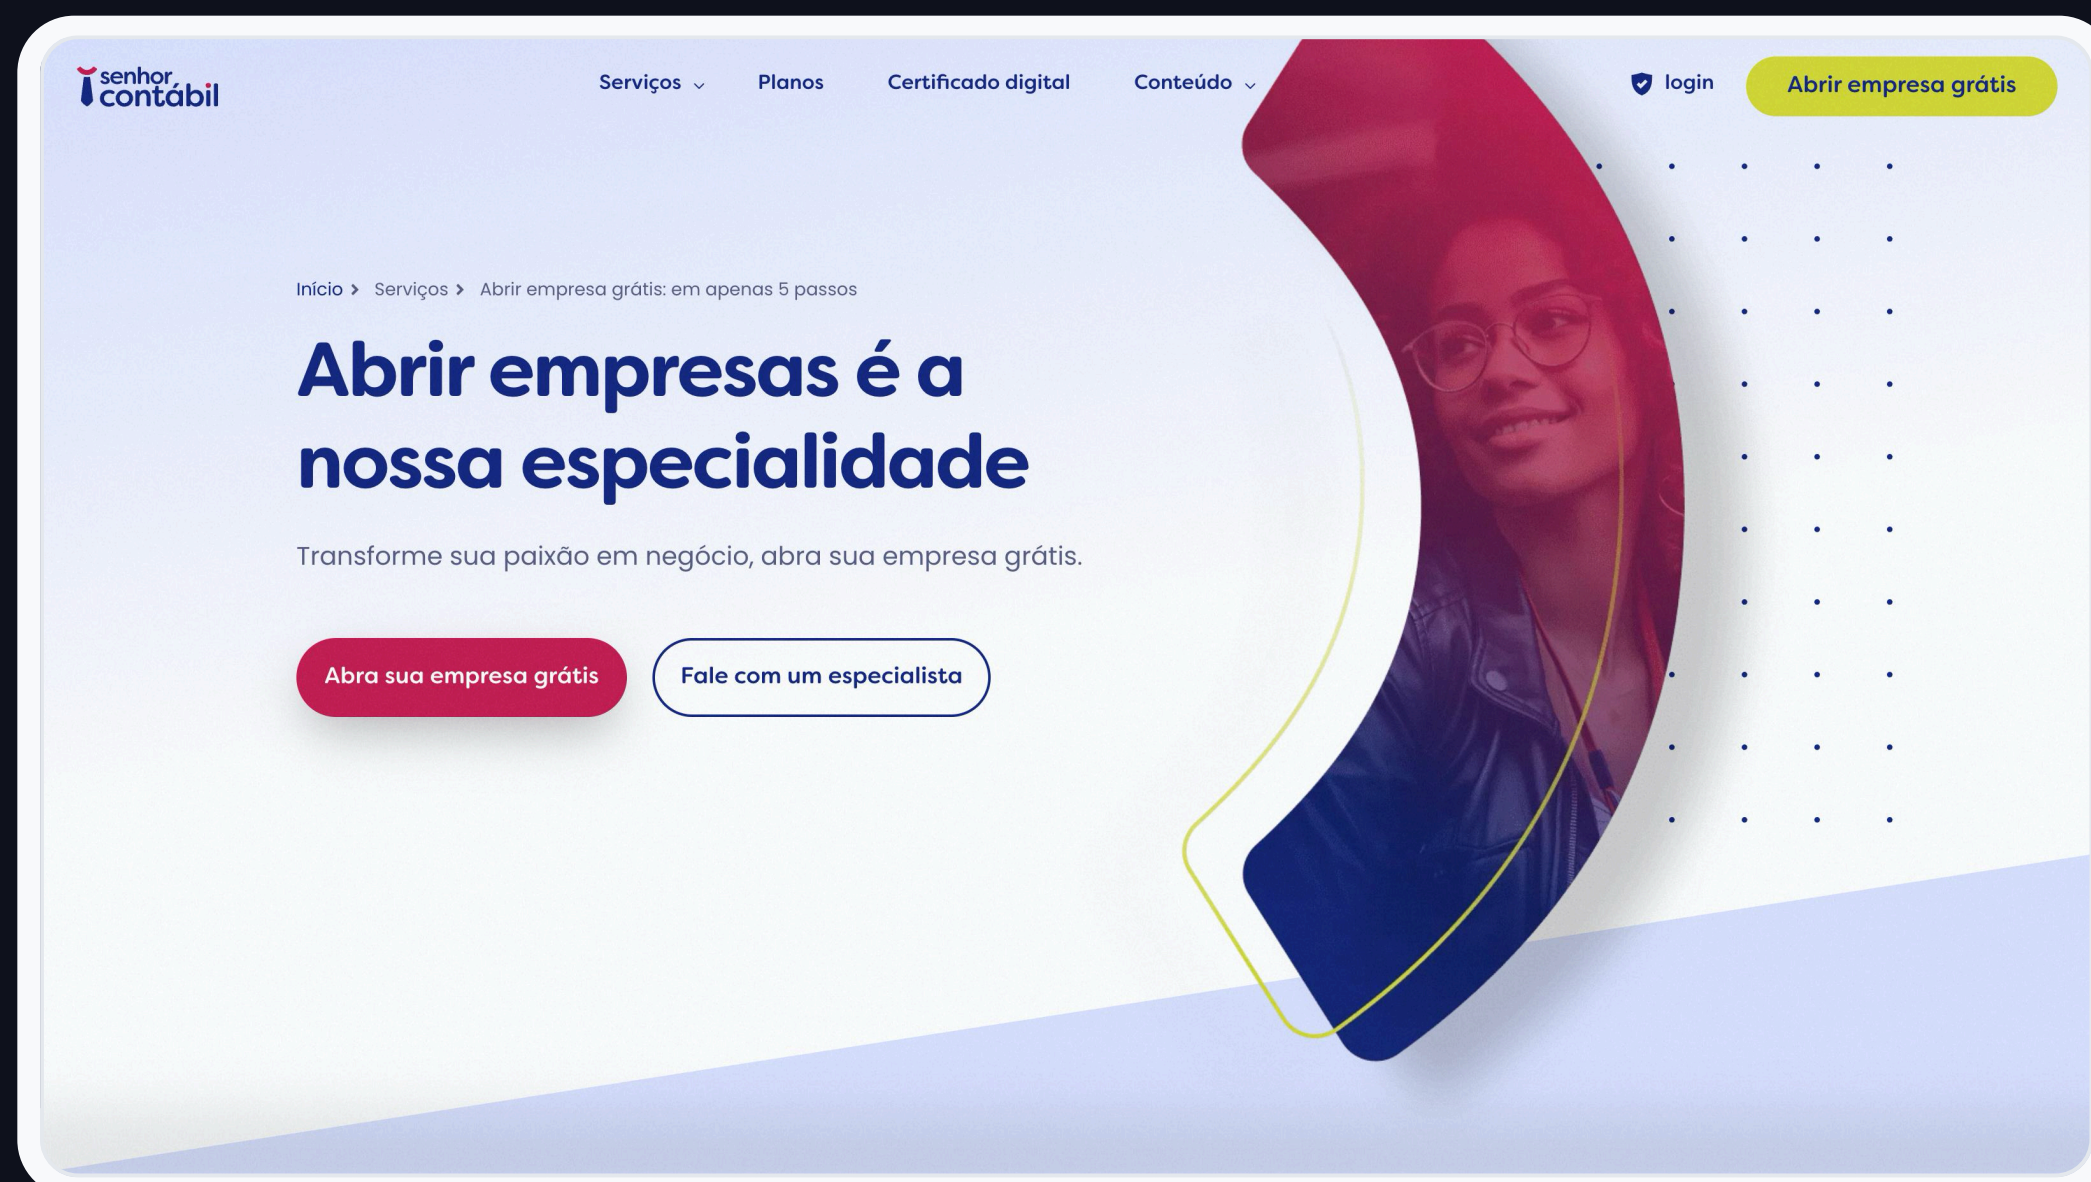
senhor contábil

Serviços Planos Certificado digital Conteúdo login Abrir empresa grátis

Início > Serviços > Abrir empresa grátis: em apenas 5 passos

Abrir empresas é a nossa especialidade

Transforme sua paixão em negócio, abra sua empresa grátis.

Abra sua empresa grátis

Fale com um especialista